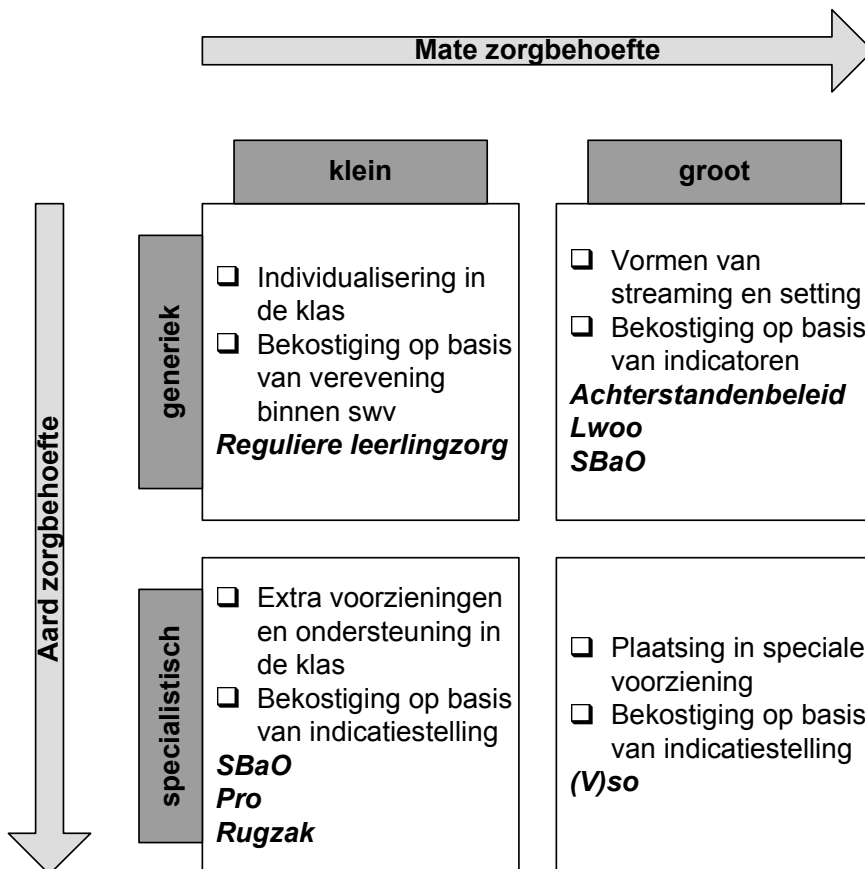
Mate zorgbehoefte

klein

groot

Aard zorgbehoefte

generiek

❑ Individualisering in de klas
❑ Bekostiging op basis van verevening binnen swv
*Reguliere leerlingzorg*

❑ Vormen van streaming en setting
❑ Bekostiging op basis van indicatoren
*Achterstandenbeleid*
*Lwoo*
*SBaO*

specialistisch

❑ Extra voorzieningen en ondersteuning in de klas
❑ Bekostiging op basis van indicatiestelling
*SBaO*
*Pro*
*Rugzak*

❑ Plaatsing in speciale voorziening
❑ Bekostiging op basis van indicatiestelling
*(V)so*